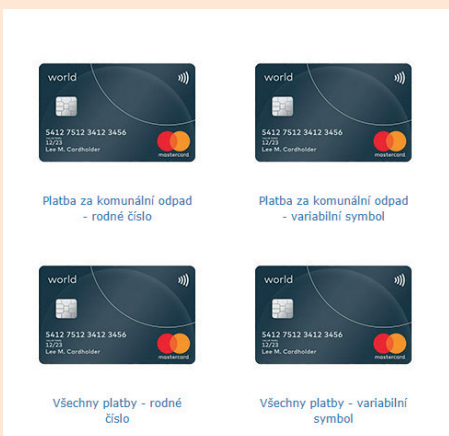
world

5412 7512 3412 3456
12/23
Lee M. Cardholder
mastercard

Platba za komunální odpad - rodné číslo

world

5412 7512 3412 3456
12/23
Lee M. Cardholder
mastercard

Platba za komunální odpad - variabilní symbol

world

5412 7512 3412 3456
12/23
Lee M. Cardholder
mastercard

Všechny platby - rodné číslo

world

5412 7512 3412 3456
12/23
Lee M. Cardholder
mastercard

Všechny platby - variabilní symbol